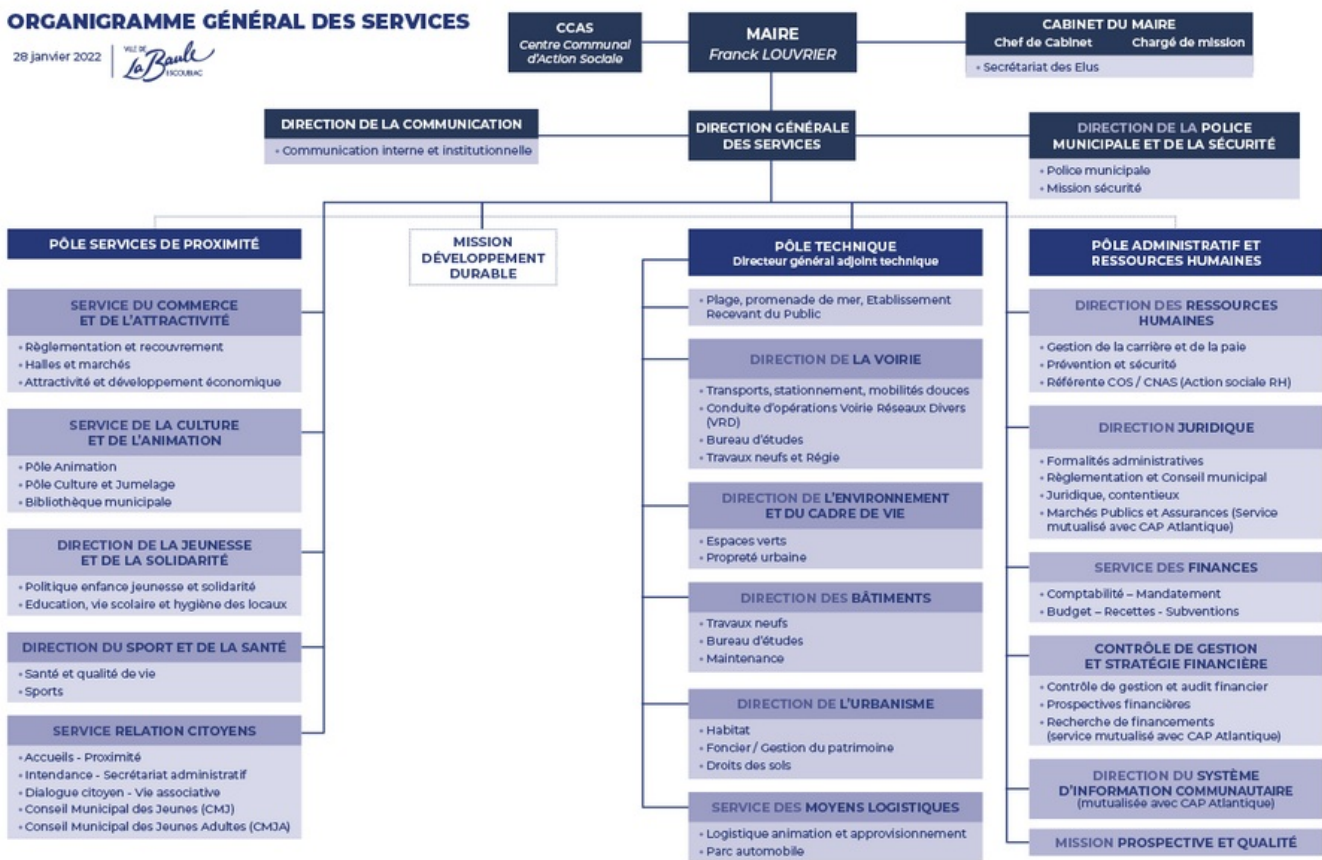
ORGANIGRAMME GÉNÉRAL DES SERVICES

28 janvier 2022 | VILLE DE La Baule ESCOUBLAC

CCAS
Centre Communal d'Action Sociale

MAIRE
Franck LOUVRIER

CABINET DU MAIRE
Chef de Cabinet Chargé de mission
• Secrétariat des Elus

DIRECTION DE LA COMMUNICATION
• Communication interne et institutionnelle

DIRECTION GÉNÉRALE DES SERVICES

DIRECTION DE LA POLICE MUNICIPALE ET DE LA SÉCURITÉ
• Police municipale
• Mission sécurité

PÔLE SERVICES DE PROXIMITÉ

SERVICE DU COMMERCE ET DE L'ATTRACTIVITÉ
• Règlementation et recouvrement
• Halles et marchés
• Attractivité et développement économique

SERVICE DE LA CULTURE ET DE L'ANIMATION
• Pôle Animation
• Pôle Culture et Jumelage
• Bibliothèque municipale

DIRECTION DE LA JEUNESSE ET DE LA SOLIDARITÉ
• Politique enfance jeunesse et solidarité
• Education, vie scolaire et hygiène des locaux

DIRECTION DU SPORT ET DE LA SANTÉ
• Santé et qualité de vie
• Sports

SERVICE RELATION CITOYENS
• Accueils - Proximité
• Intendance - Secrétariat administratif
• Dialogue citoyen - Vie associative
• Conseil Municipal des Jeunes (CMJ)
• Conseil Municipal des Jeunes Adultes (CMJA)

MISSION DÉVELOPPEMENT DURABLE

PÔLE TECHNIQUE
Directeur général adjoint technique
• Plage, promenade de mer, Etablissement Recevant du Public

DIRECTION DE LA VOIRIE
• Transports, stationnement, mobilités douces
• Conduite d'opérations Voirie Réseaux Divers (VRD)
• Bureau d'études
• Travaux neufs et Régie

DIRECTION DE L'ENVIRONNEMENT ET DU CADRE DE VIE
• Espaces verts
• Propreté urbaine

DIRECTION DES BÂTIMENTS
• Travaux neufs
• Bureau d'études
• Maintenance

DIRECTION DE L'URBANISME
• Habitat
• Foncier / Gestion du patrimoine
• Droits des sols

SERVICE DES MOYENS LOGISTIQUES
• Logistique animation et approvisionnement
• Parc automobile

PÔLE ADMINISTRATIF ET RESSOURCES HUMAINES

DIRECTION DES RESSOURCES HUMAINES
• Gestion de la carrière et de la paie
• Prévention et sécurité
• Référente COS / CNAS (Action sociale RH)

DIRECTION JURIDIQUE
• Formalités administratives
• Règlementation et Conseil municipal
• Juridique, contentieux
• Marchés Publics et Assurances (Service mutualisé avec CAP Atlantique)

SERVICE DES FINANCES
• Comptabilité – Mandatement
• Budget – Recettes - Subventions

CONTRÔLE DE GESTION ET STRATÉGIE FINANCIÈRE
• Contrôle de gestion et audit financier
• Prospectives financières
• Recherche de financements (service mutualisé avec CAP Atlantique)

DIRECTION DU SYSTÈME D'INFORMATION COMMUNAUTAIRE
(mutualisée avec CAP Atlantique)

MISSION PROSPECTIVE ET QUALITÉ